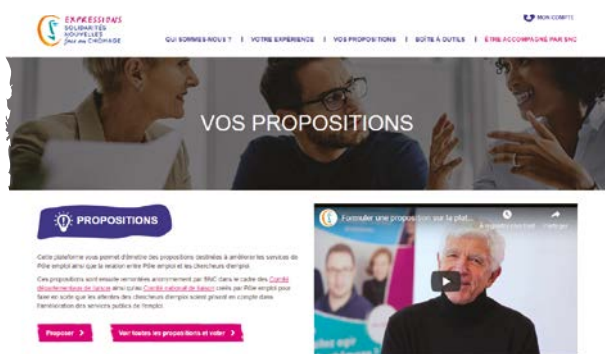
EXPRESSIONS
SOLIDARITÉS NOUVELLES face au CHÔMAGE

MON COMPTE

QUI SOMMES-NOUS ? | VOTRE EXPÉRIENCE | VOS PROPOSITIONS | BOÎTE À OUTILS | ÊTRE ACCOMPAGNÉ PAR SNC

VOS PROPOSITIONS

PROPOSITIONS

Cette plateforme vous permet d'émettre des propositions destinées à améliorer les services de Pôle emploi ainsi que la relation entre Pôle emploi et les chercheurs d'emploi.

Ces propositions sont ensuite remontées anonymement par SNC dans le cadre des Comité départementaux de liaison ainsi qu'au Comité national de liaison créés par Pôle emploi pour faire en sorte que les attentes des chercheurs d'emploi soient prises en compte dans l'amélioration des services publics de l'emploi.

Proposer >

Voir toutes les propositions et voter >

Formuler une proposition sur la plat...

À regarder plus tard

Partager

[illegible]